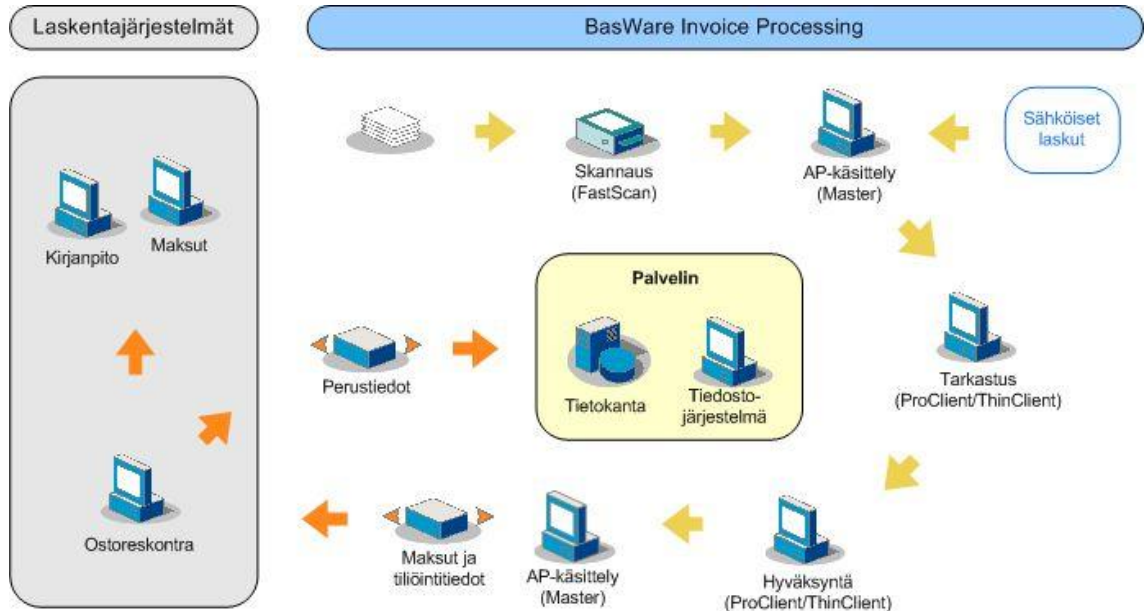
Laskentajärjestelmät

BasWare Invoice Processing

Skannaus (FastScan)

AP-käsittely (Master)

Sähköiset laskut

Kirjanpito

Maksut

Palvelin

Tietokanta

Tiedostojärjestelmä

Perustiedot

Tarkastus (ProClient/ThinClient)

Ostoreskontra

Maksut ja tiliöintitiedot

AP-käsittely (Master)

Hyväksyntä (ProClient/ThinClient)